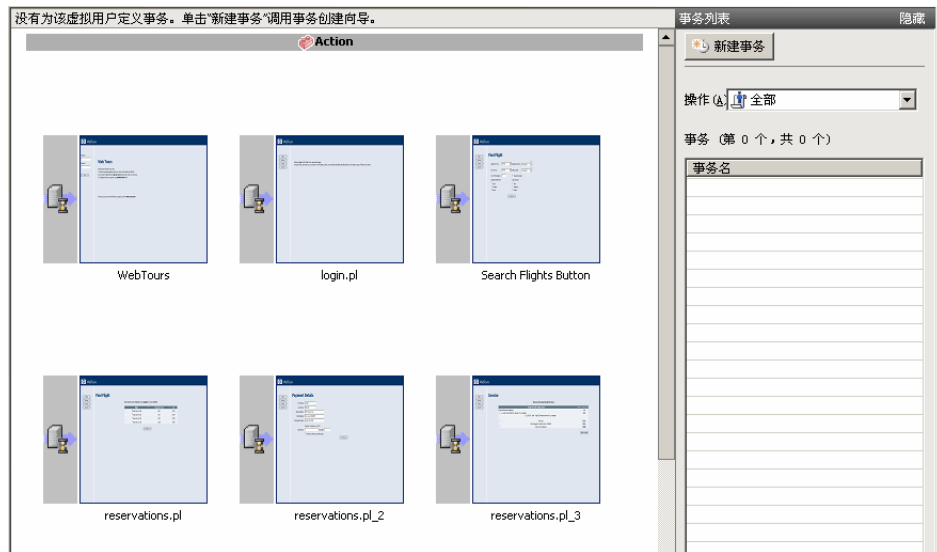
没有为该虚拟用户定义事务。单击"新建事务"调用事务创建向导。

Action

WebTours

login.pl

Search Flights Button

reservations.pl

reservations.pl_2

reservations.pl_3

事务列表

隐藏

新建事务

操作(A) 全部

事务 (第 0 个，共 0 个)

事务名